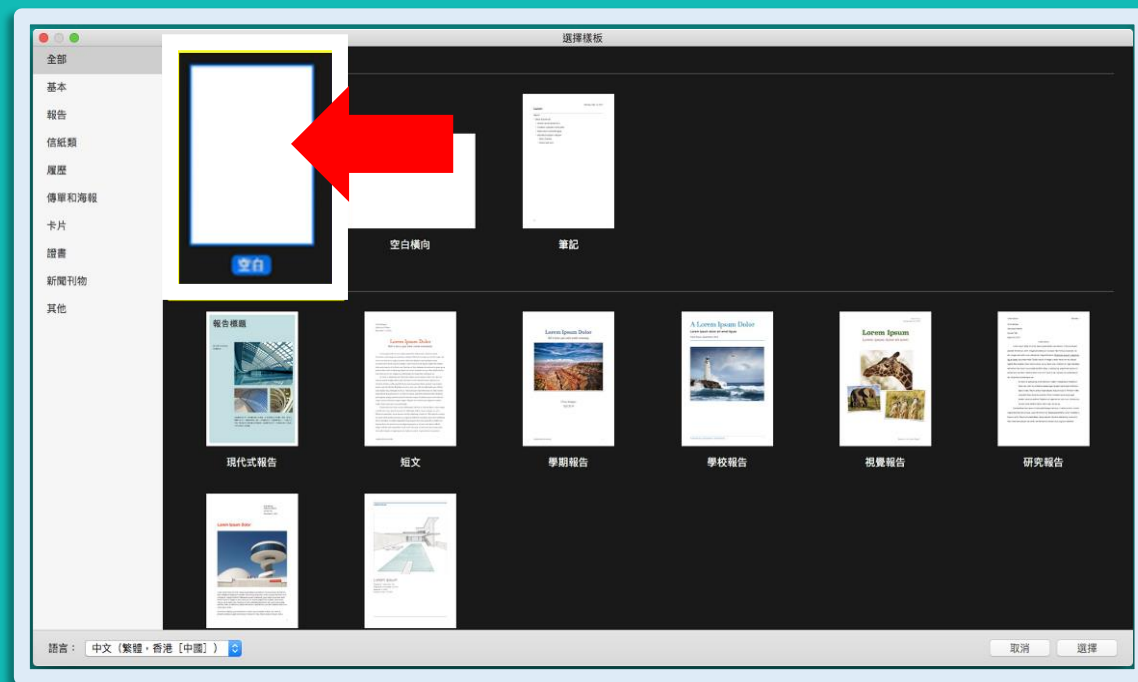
選擇樣板

全部
基本
報告
信紙類
履歷
傳單和海報
卡片
證書
新聞刊物
其他

空白
空白橫向
筆記

報告標題
Lorem Ipsum Dolor
Lorem Ipsum Dolor
A Lorem Ipsum Dolor
Lorem Ipsum

現代式報告
短文
學期報告
學校報告
視覺報告
研究報告

Lorem Ipsum Dolor
LOREM IPSUM

語言：
中文（繁體，香港［中國］）
取消
選擇